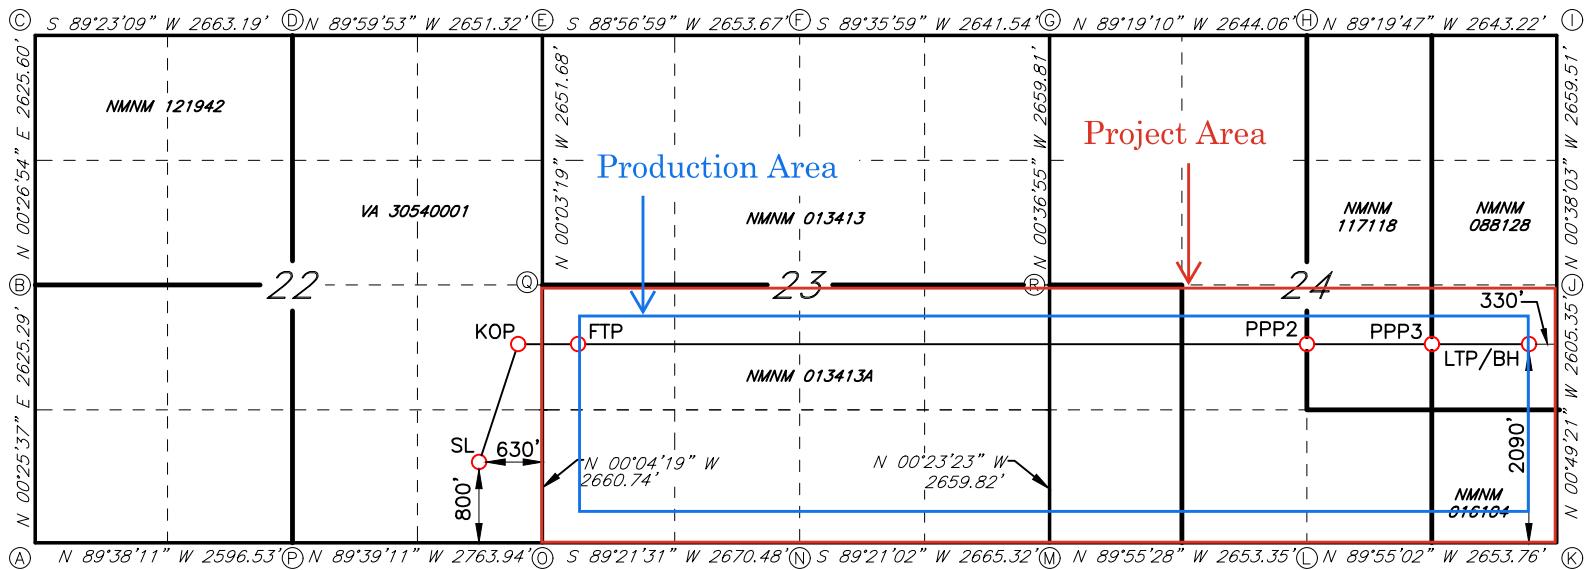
C S 89°23'09" W 2663.19' D N 89°59'53" W 2651.32' E S 88°56'59" W 2653.67' F S 89°35'59" W 2641.54' G N 89°19'10" W 2644.06' H N 89°19'47" W 2643.22' I

N 00°26'54" E 2625.60'

NMNM 121942

VA 30540001

N 00°03'19" W 2651.68'

Production Area

NMNM 013413

N 00°36'55" W 2659.81'

Project Area

NMNM 117118

NMNM 088128

N 00°38'03" W 2659.51'

B 22 Q 23 R 24 J

330'

KOP FTP PPP2 PPP3 LTP/BH

N 00°25'29" E 2625.29'

NMNM 013413A

N 00°49'21" W 2605.35'

SL 630'

N 00°04'19" W 2660.74'

N 00°23'23" W 2659.82'

2090'

N 00°25'37" E

800'

NMNM 016104

A N 89°38'11" W 2596.53' P N 89°39'11" W 2763.94' O S 89°21'31" W 2670.48' N S 89°21'02" W 2665.32' M N 89°55'28" W 2653.35' L N 89°55'02" W 2653.76' K